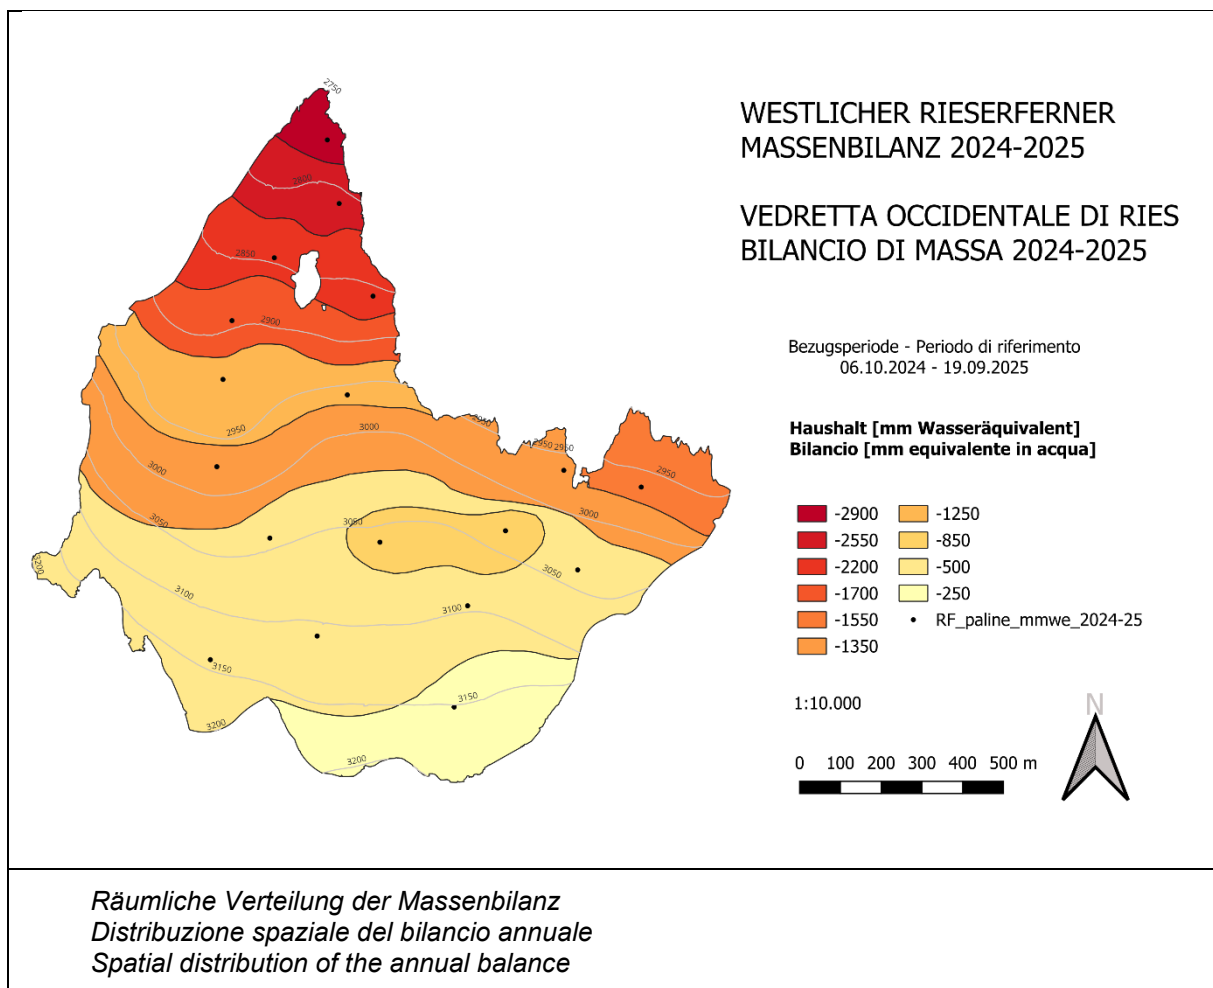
2750
2800
2850
2900
2950
3000
2950
2950 2950
2950
3000
3050
3000
3050
3050
3100
3100
3150
3150
3200
3200
3200

WESTLICHER RIESERFERNER
MASSENBILANZ 2024-2025

VEDRETTA OCCIDENTALE DI RIES
BILANCIO DI MASSA 2024-2025

Bezugsperiode - Periodo di riferimento
06.10.2024 - 19.09.2025

Haushalt [mm Wasseräquivalent]
Bilancio [mm equivalente in acqua]

-2900
-2550
-2200
-1700
-1550
-1350
-1250
-850
-500
-250
RF_paline_mmwe_2024-25

1:10.000

0 100 200 300 400 500 m

N

Räumliche Verteilung der Massenbilanz
Distribuzione spaziale del bilancio annuale
Spatial distribution of the annual balance